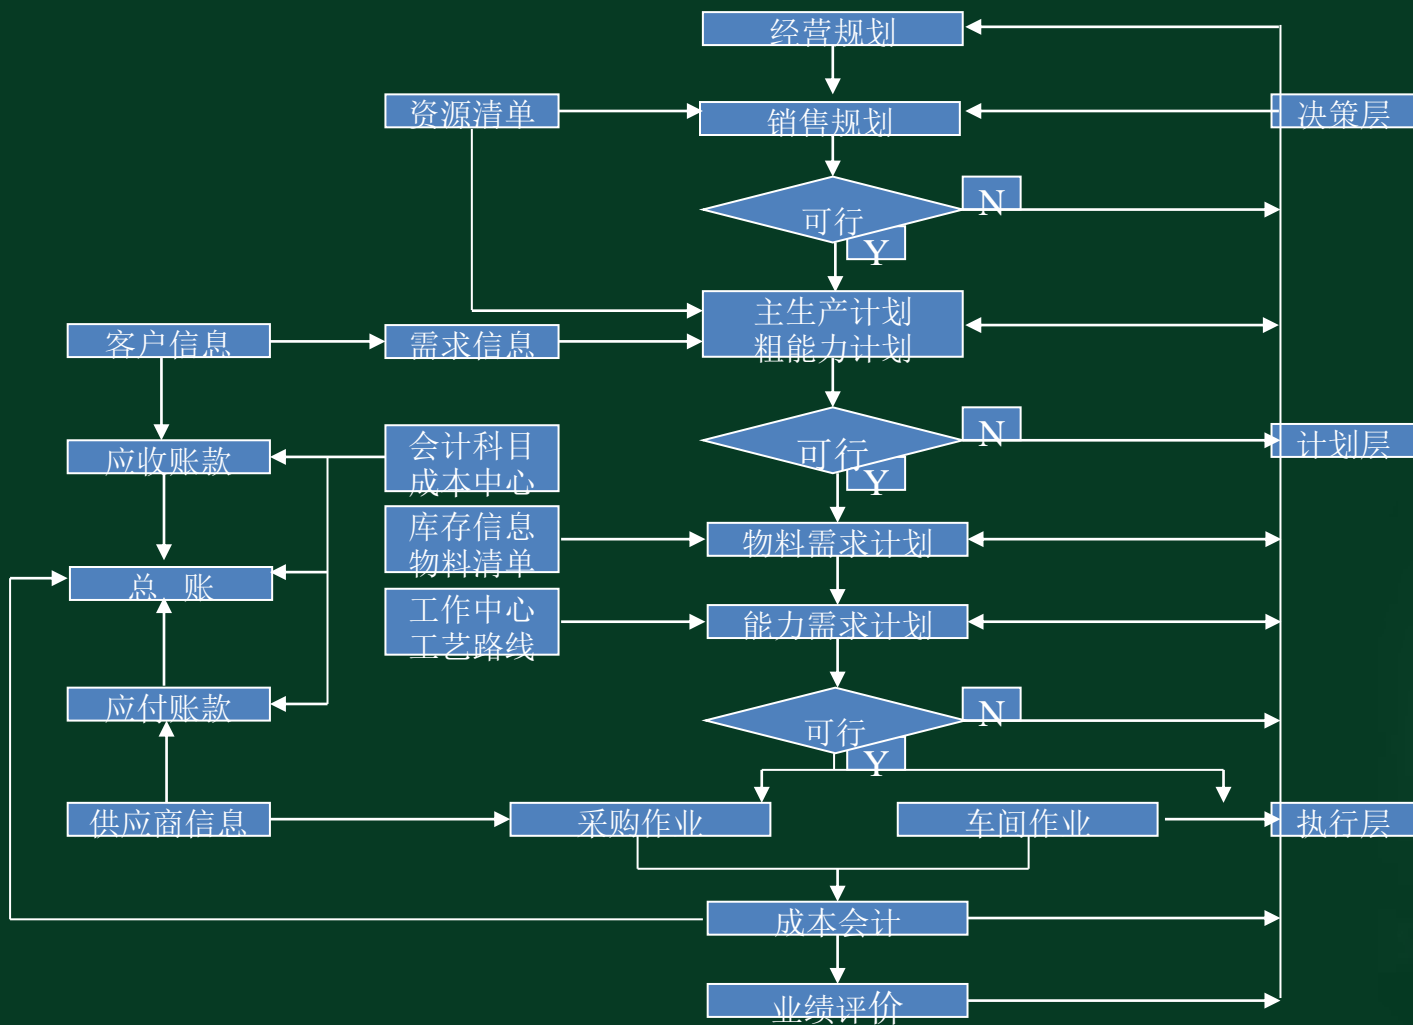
经营规划

资源清单

销售规划

决策层

可行

N

Y

主生产计划
粗能力计划

客户信息

需求信息

可行

N

Y

计划层

应收账款

会计科目
成本中心

库存信息
物料清单

物料需求计划

总　账

工作中心
工艺路线

能力需求计划

应付账款

可行

N

Y

供应商信息

采购作业

车间作业

执行层

成本会计

业绩评价